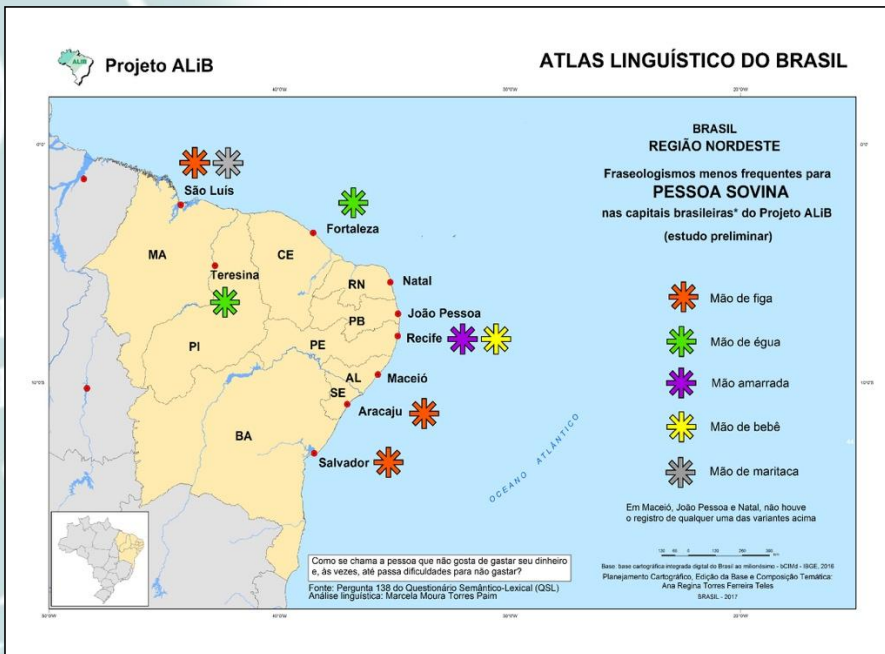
ALiB Projeto ALiB

ATLAS LINGUÍSTICO DO BRASIL

40°0'W 30°0'W 20°0'W

BRASIL
REGIÃO NORDESTE

Fraseologismos menos frequentes para
PESSOA SOVINA
nas capitais brasileiras* do Projeto ALiB
(estudo preliminar)

São Luís
Fortaleza
MA
CE
Teresina
RN
Natal
João Pessoa
PB
Recife
PI
PE
AL
Maceió
SE
Aracaju
BA
Salvador

OCEANO ATLÂNTICO

Mão de figa
Mão de égua
Mão amarrada
Mão de bebê
Mão de maritaca

Em Maceió, João Pessoa e Natal, não houve o registro de qualquer uma das variantes acima

Como se chama a pessoa que não gosta de gastar seu dinheiro e, às vezes, até passa dificuldades para não gastar?

Fonte: Pergunta 138 do Questionário Semântico-Lexical (QSL)
Análise linguística: Marcela Moura Torres Paim

Base: base cartográfica integrada digital do Brasil ao milionésimo - bCIMd - IBGE, 2016
Planejamento Cartográfico, Edição da Base e Composição Temática:
Ana Regina Torres Ferreira Teles
BRASIL - 2017